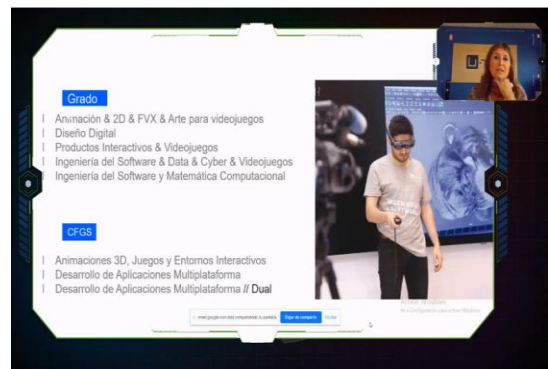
Grado

Animación & 2D & FVX & Arte para videojuegos
Diseño Digital
Productos Interactivos & Videojuegos
Ingeniería del Software & Data & Cyber & Videojuegos
Ingeniería del Software y Matemática Computacional

CFGS

Animaciones 3D, Juegos y Entornos Interactivos
Desarrollo de Aplicaciones Multiplataforma
Desarrollo de Aplicaciones Multiplataforma // Dual

meet.google.com está compartiendo tu pantalla. Dejar de compartir Ocultar

Activar Windows
Ve a Configuración para activar Windows.